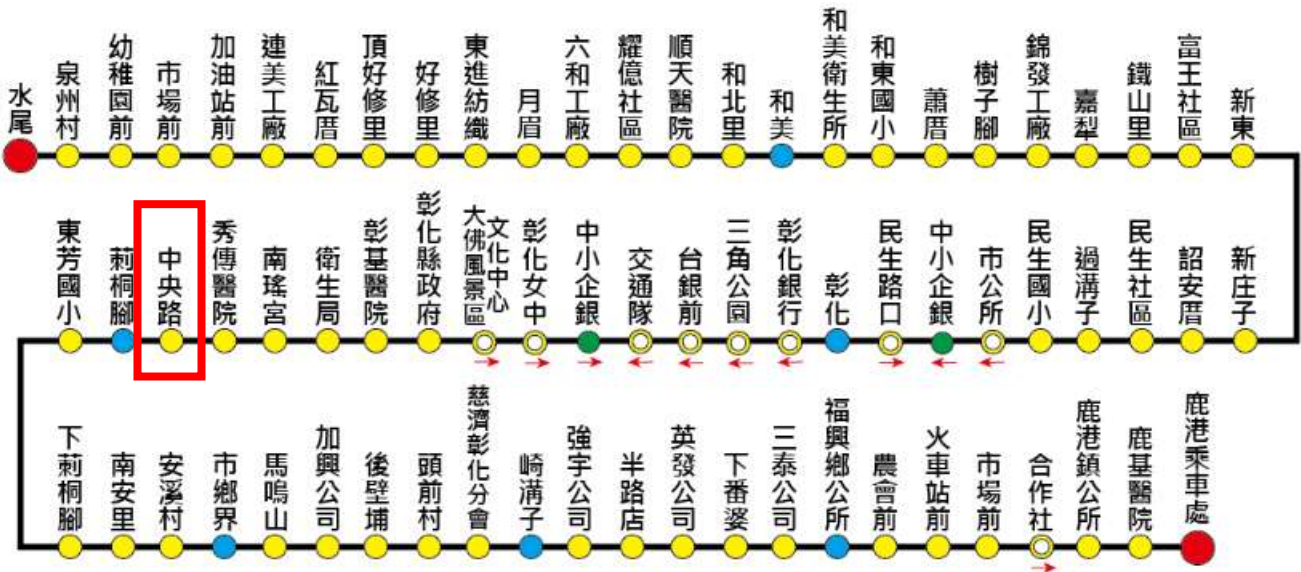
水尾
泉州村
幼稚園前
市場前
加油站前
連美工廠
紅瓦厝
頂好修里
好修里
東進紡織
月眉
六和工廠
耀億社區
順天醫院
和北里
和美
和美衛生所
和東國小
蕭厝
樹子腳
錦發工廠
嘉犁
鐵山里
富王社區
新東

東芳國小
莿桐腳
中央路
秀傳醫院
南瑤宮
衛生局
彰基醫院
彰化縣政府
大佛風景區
文化中心
彰化女中
中小企銀
交通隊
台銀前
三角公園
彰化銀行
彰化
民生路口
中小企銀
市公所
民生國小
過溝子
民生社區
詔安厝
新庄子

下莿桐腳
南安里
安溪村
市鄉界
馬鳴山
加興公司
後壁埔
頭前村
慈濟彰化分會
崎溝子
強宇公司
半路店
英發公司
下番婆
三泰公司
福興鄉公所
農會前
火車站前
市場前
合作社
鹿港鎮公所
鹿基醫院
鹿港乘車處